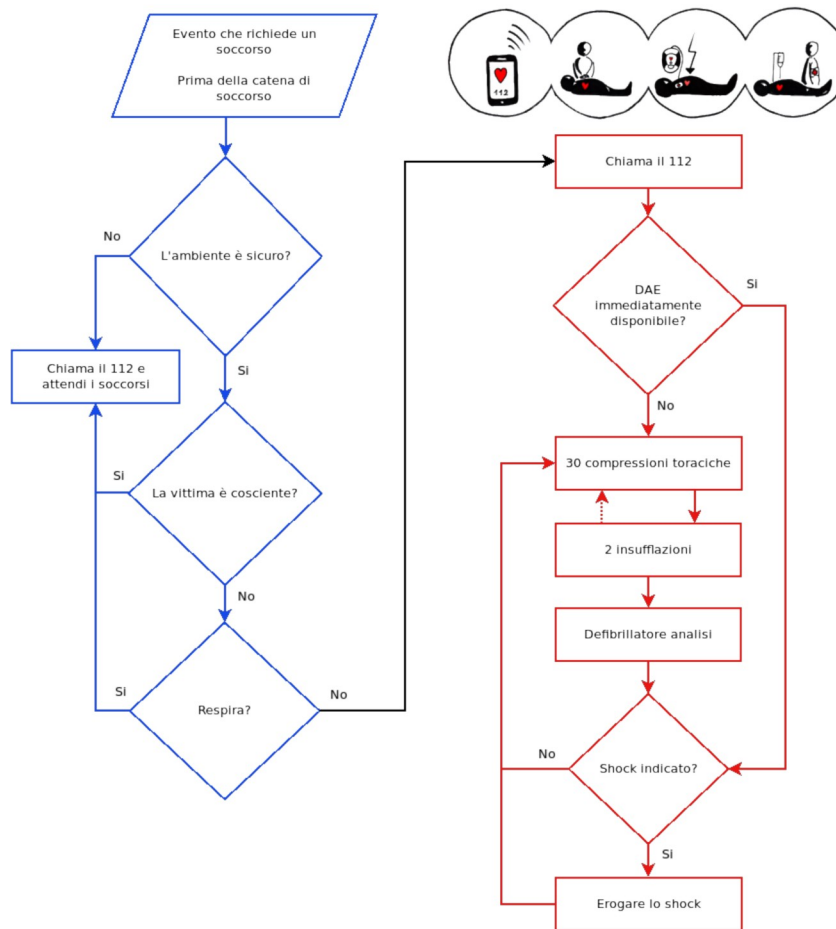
Evento che richiede un soccorso

Prima della catena di soccorso

112

L'ambiente è sicuro?

No

Chiama il 112 e attendi i soccorsi

Si

La vittima è cosciente?

Si

No

Respira?

Si

No

Chiama il 112

DAE immediatamente disponibile?

Si

No

30 compressioni toraciche

2 insufflazioni

Defibrillatore analisi

Shock indicato?

No

Si

Erogare lo shock